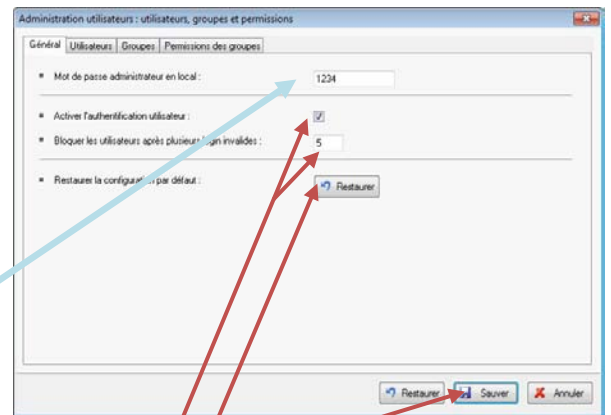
Administration utilisateurs : utilisateurs, groupes et permissions

Général | Utilisateurs | Groupes | Permissions des groupes

Mot de passe administrateur en local : 1234

Activer l'authentification utilisateur :

Bloquer les utilisateurs après plusieurs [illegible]ogin invalides : 5

Restaurer la configura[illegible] par défaut : Restaurer

Restaurer | Sauver | Annuler